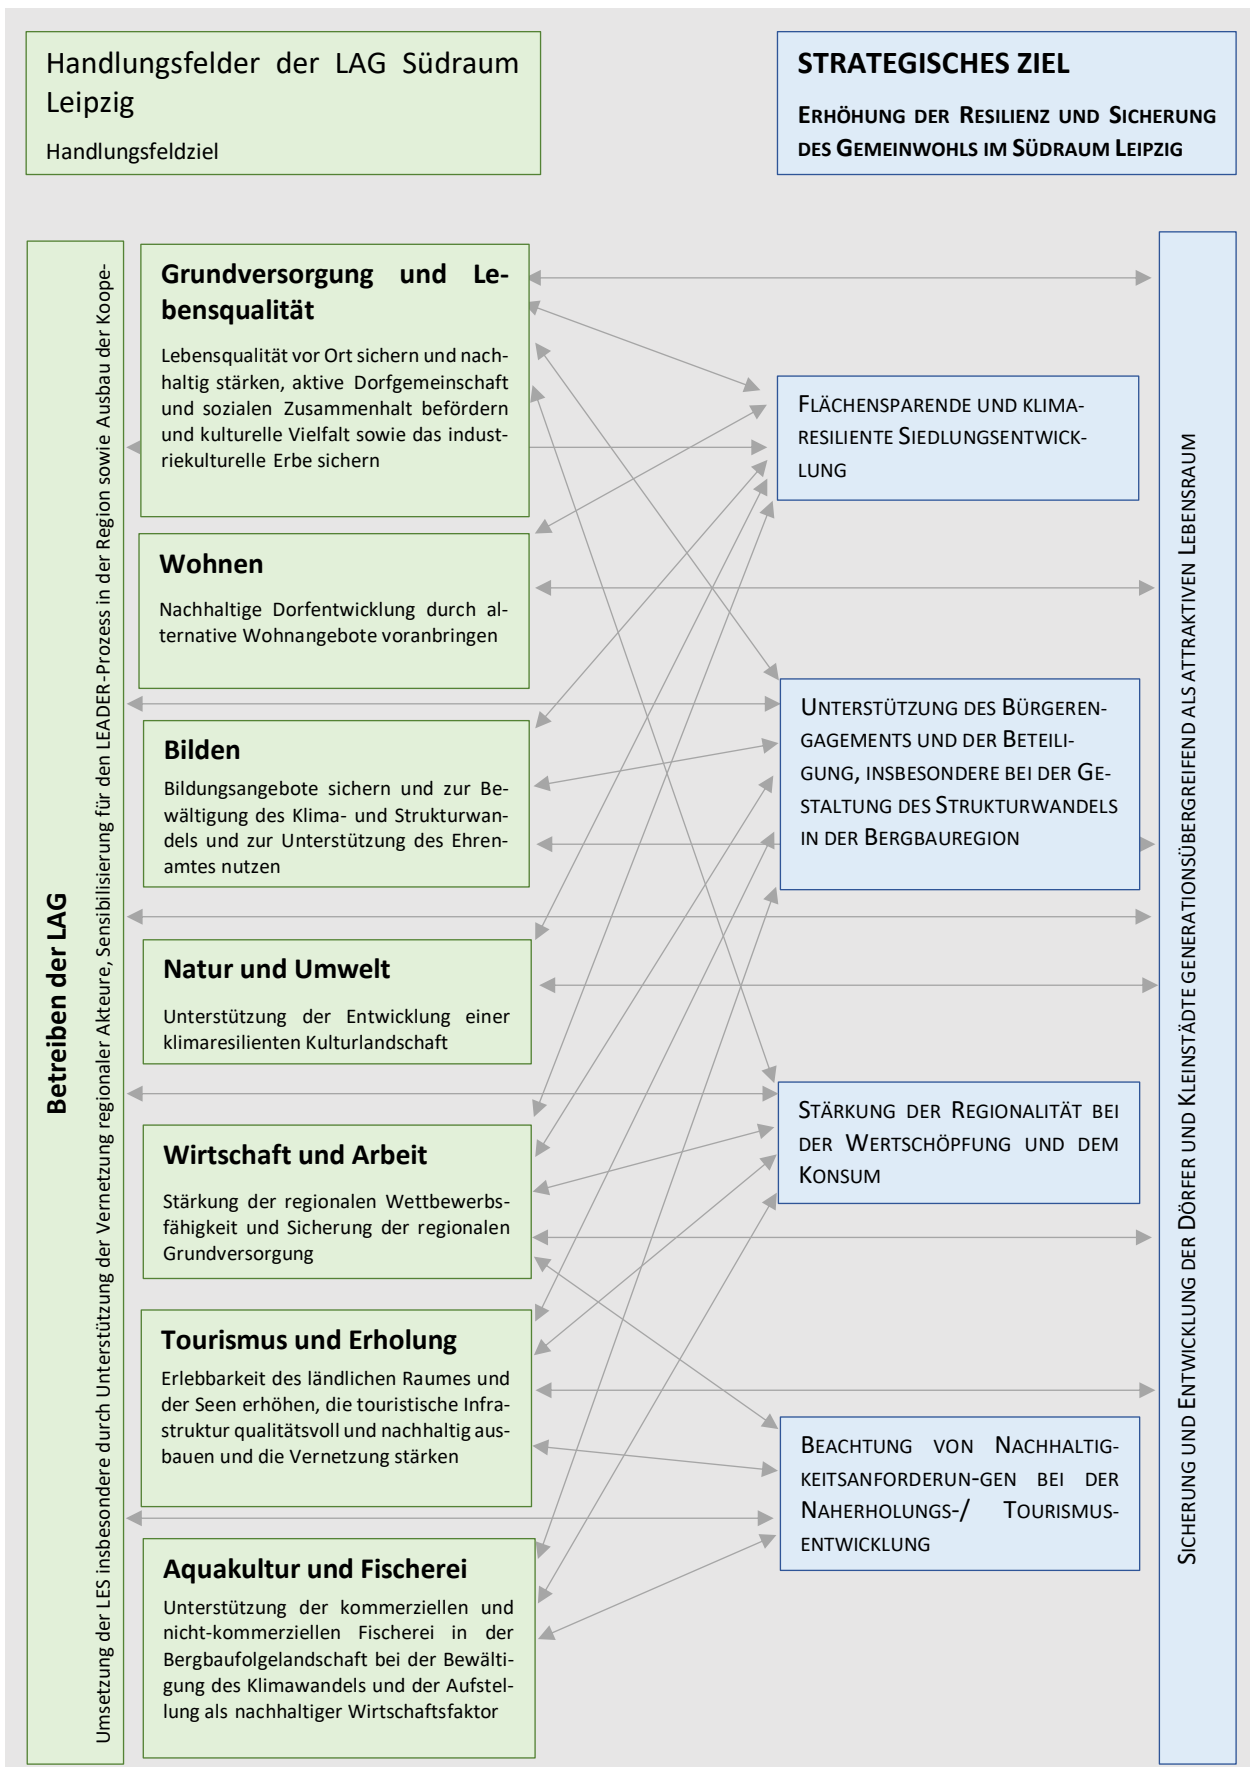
Handlungsfelder der LAG Südraum Leipzig

Handlungsfeldziel

STRATEGISCHES ZIEL

ERHÖHUNG DER RESILIENZ UND SICHERUNG DES GEMEINWOHLS IM SÜDRAUM LEIPZIG

Betreiben der LAG

Umsetzung der LES insbesondere durch Unterstützung der Vernetzung regionaler Akteure, Sensibilisierung für den LEADER-Prozess in der Region sowie Ausbau der Koope-

Grundversorgung und Lebensqualität

Lebensqualität vor Ort sichern und nachhaltig stärken, aktive Dorfgemeinschaft und sozialen Zusammenhalt befördern und kulturelle Vielfalt sowie das industriekulturelle Erbe sichern

Wohnen

Nachhaltige Dorfentwicklung durch alternative Wohnangebote voranbringen

Bilden

Bildungsangebote sichern und zur Bewältigung des Klima- und Strukturwandels und zur Unterstützung des Ehrenamtes nutzen

Natur und Umwelt

Unterstützung der Entwicklung einer klimaresilienten Kulturlandschaft

Wirtschaft und Arbeit

Stärkung der regionalen Wettbewerbsfähigkeit und Sicherung der regionalen Grundversorgung

Tourismus und Erholung

Erlebbarkeit des ländlichen Raumes und der Seen erhöhen, die touristische Infrastruktur qualitätsvoll und nachhaltig ausbauen und die Vernetzung stärken

Aquakultur und Fischerei

Unterstützung der kommerziellen und nicht-kommerziellen Fischerei in der Bergbaufolgelandschaft bei der Bewältigung des Klimawandels und der Aufstellung als nachhaltiger Wirtschaftsfaktor

FLÄCHENSPARENDE UND KLIMARESILIENTE SIEDLUNGSENTWICKLUNG

UNTERSTÜTZUNG DES BÜRGERENGAGEMENTS UND DER BETEILIGUNG, INSBESONDERE BEI DER GESTALTUNG DES STRUKTURWANDELS IN DER BERGBAUREGION

STÄRKUNG DER REGIONALITÄT BEI DER WERTSCHÖPFUNG UND DEM KONSUM

BEACHTUNG VON NACHHALTIGKEITSANFORDERUN-GEN BEI DER NAHERHOLUNGS-/ TOURISMUSENTWICKLUNG

SICHERUNG UND ENTWICKLUNG DER DÖRFER UND KLEINSTÄDTE GENERATIONSÜBERGREIFEND ALS ATTRAKTIVEN LEBENSRAUM